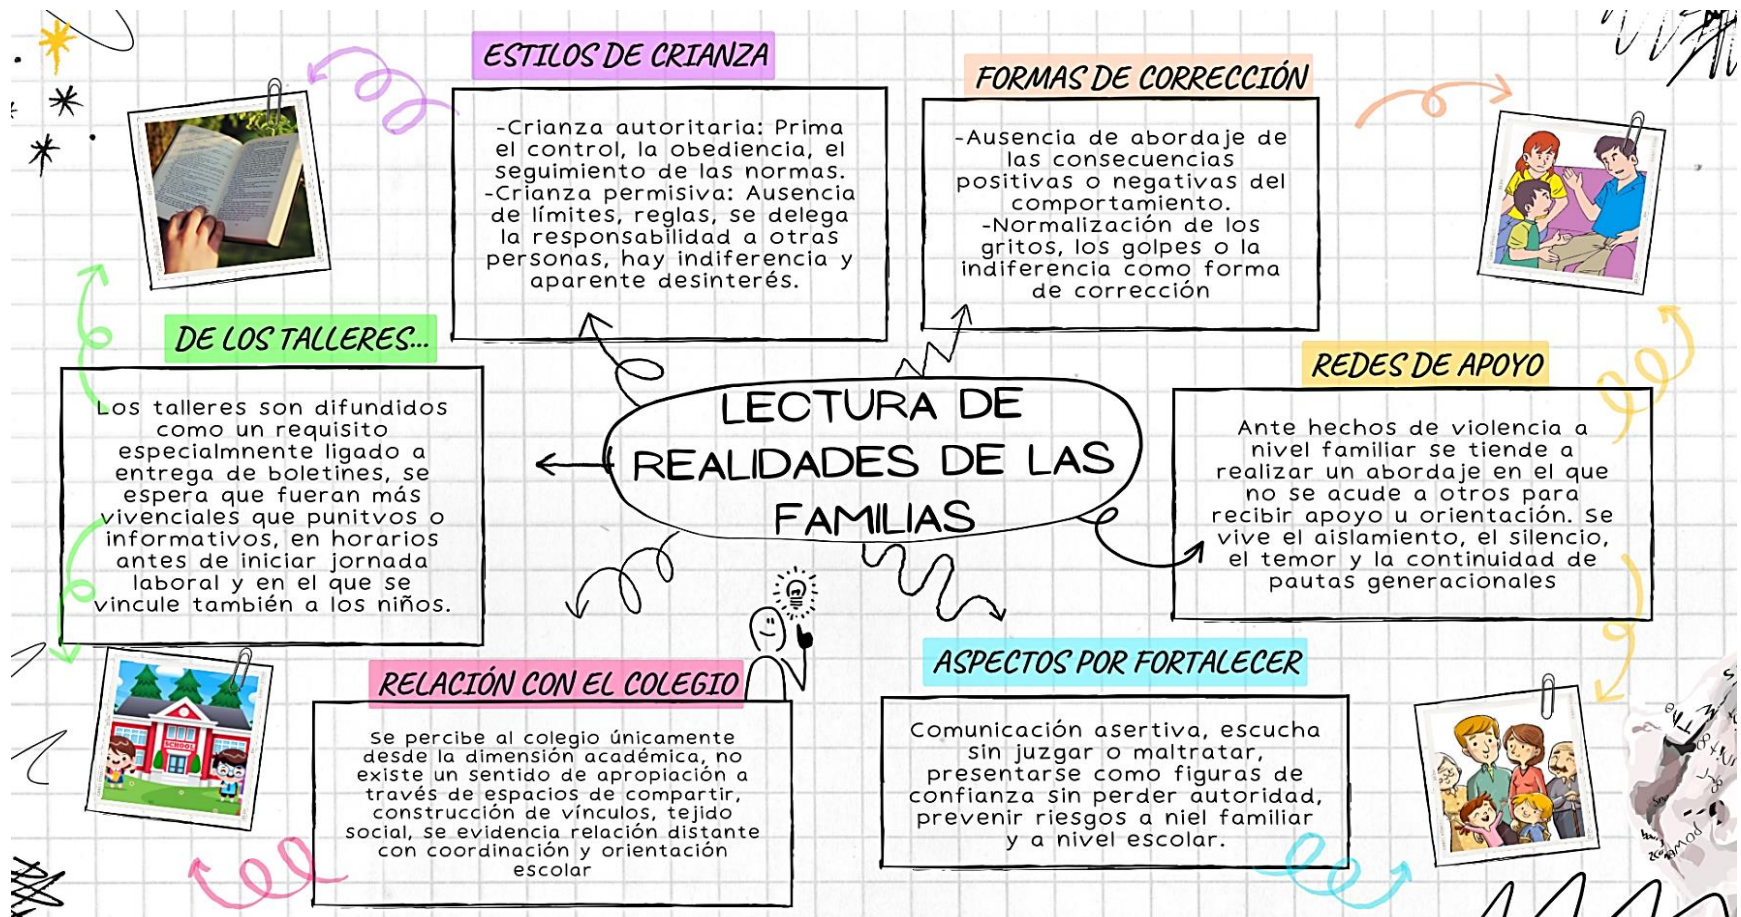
ESTILOS DE CRIANZA

-Crianza autoritaria: Prima el control, la obediencia, el seguimiento de las normas.
-Crianza permisiva: Ausencia de límites, reglas, se delega la responsabilidad a otras personas, hay indiferencia y aparente desinterés.

FORMAS DE CORRECCIÓN

-Ausencia de abordaje de las consecuencias positivas o negativas del comportamiento.
-Normalización de los gritos, los golpes o la indiferencia como forma de corrección

DE LOS TALLERES...

Los talleres son difundidos como un requisito especialmnente ligado a entrega de boletines, se espera que fueran más vivenciales que punitvos o informativos, en horarios antes de iniciar jornada laboral y en el que se vincule también a los niños.

LECTURA DE REALIDADES DE LAS FAMILIAS

REDES DE APOYO

Ante hechos de violencia a nivel familiar se tiende a realizar un abordaje en el que no se acude a otros para recibir apoyo u orientación. Se vive el aislamiento, el silencio, el temor y la continuidad de pautas generacionales

RELACIÓN CON EL COLEGIO

Se percibe al colegio únicamente desde la dimensión académica, no existe un sentido de apropiación a través de espacios de compartir, construcción de vínculos, tejido social, se evidencia relación distante con coordinación y orientación escolar

ASPECTOS POR FORTALECER

Comunicación asertiva, escucha sin juzgar o maltratar, presentarse como figuras de confianza sin perder autoridad, prevenir riesgos a niel familiar y a nivel escolar.

SCHOOL